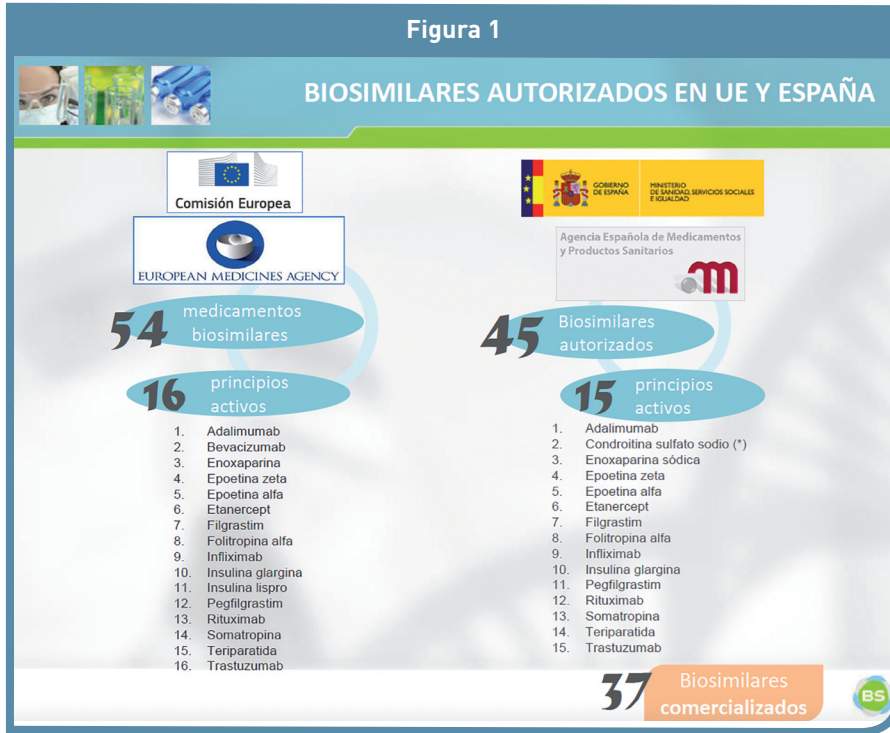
Figura 1

BIOSIMILARES AUTORIZADOS EN UE Y ESPAÑA

Comisión Europea

EUROPEAN MEDICINES AGENCY

54 medicamentos biosimilares

16 principios activos

1. Adalimumab
2. Bevacizumab
3. Enoxaparina
4. Epoetina zeta
5. Epoetina alfa
6. Etanercept
7. Filgrastim
8. Folitropina alfa
9. Infliximab
10. Insulina glargina
11. Insulina lispro
12. Pegfilgrastim
13. Rituximab
14. Somatropina
15. Teriparatida
16. Trastuzumab

GOBIERNO DE ESPAÑA MINISTERIO DE SANIDAD, SERVICIOS SOCIALES E IGUALDAD

Agencia Española de Medicamentos y Productos Sanitarios

45 Biosimilares autorizados

15 principios activos

1. Adalimumab
2. Condroitina sulfato sodio (*)
3. Enoxaparina sódica
4. Epoetina zeta
5. Epoetina alfa
6. Etanercept
7. Filgrastim
8. Folitropina alfa
9. Infliximab
10. Insulina glargina
11. Pegfilgrastim
12. Rituximab
13. Somatropina
14. Teriparatida
15. Trastuzumab

37 Biosimilares comercializados

BS